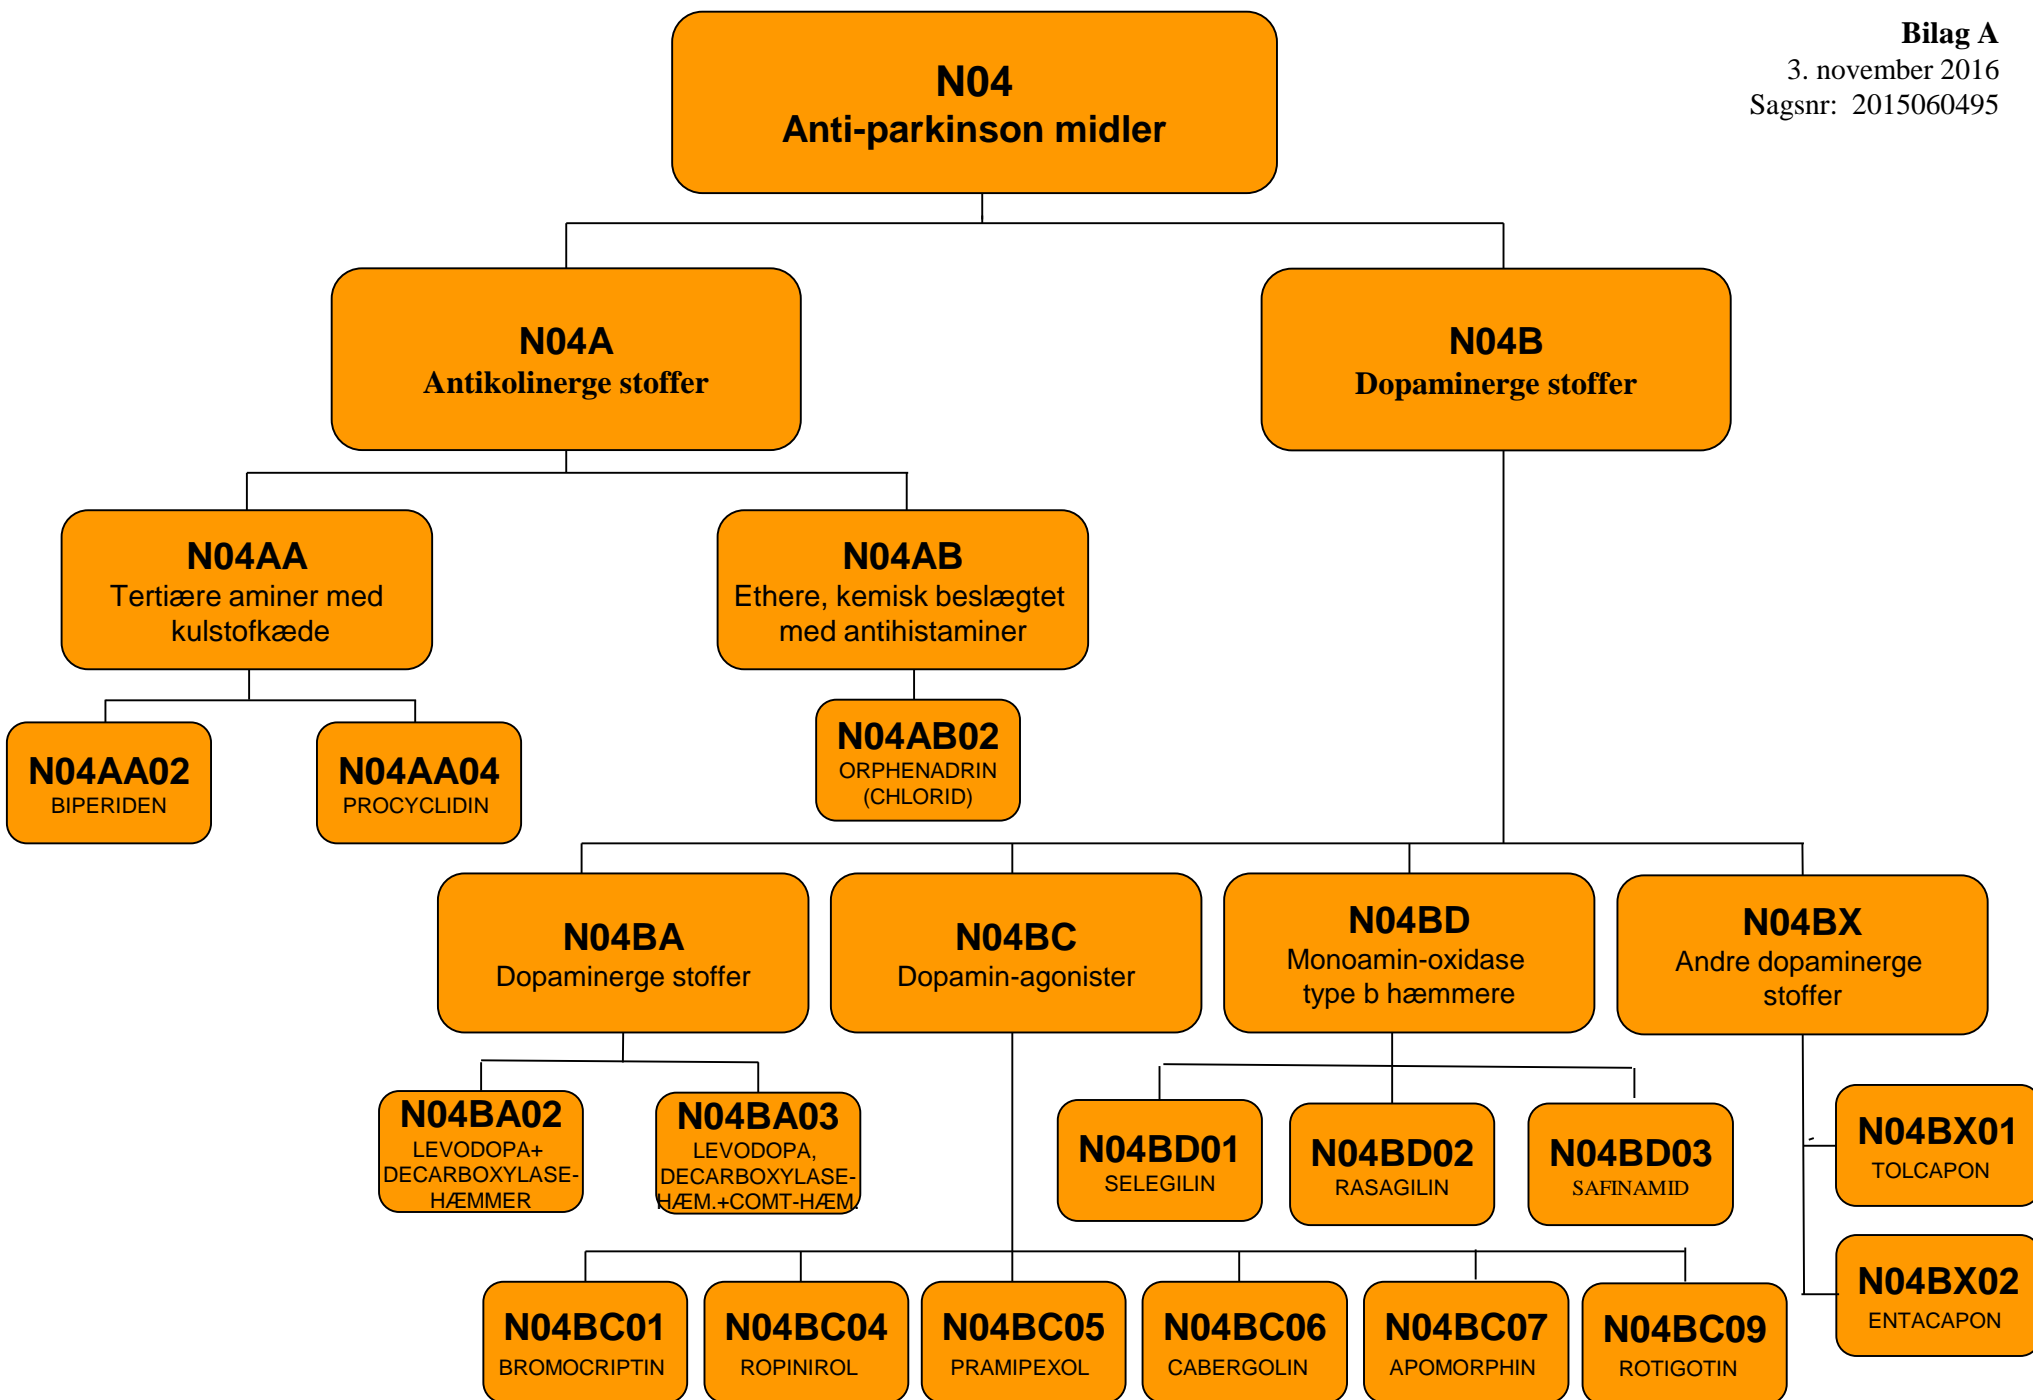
Bilag A
3. november 2016
Sagsnr: 2015060495

N04
Anti-parkinson midler

N04A
Antikolinerge stoffer

N04B
Dopaminerge stoffer

N04AA
Tertiære aminer med kulstofkæde

N04AB
Ethere, kemisk beslægtet med antihistaminer

N04AA02
BIPERIDEN

N04AA04
PROCYCLIDIN

N04AB02
ORPHENADRIN (CHLORID)

N04BA
Dopaminerge stoffer

N04BC
Dopamin-agonister

N04BD
Monoamin-oxidase type b hæmmere

N04BX
Andre dopaminerge stoffer

N04BA02
LEVODOPA+ DECARBOXYLASE-HÆMMER

N04BA03
LEVODOPA, DECARBOXYLASE-HÆM.+COMT-HÆM.

N04BD01
SELEGILIN

N04BD02
RASAGILIN

N04BD03
SAFINAMID

N04BX01
TOLCAPON

N04BX02
ENTACAPON

N04BC01
BROMOCRIPTIN

N04BC04
ROPINIROL

N04BC05
PRAMIPEXOL

N04BC06
CABERGOLIN

N04BC07
APOMORPHIN

N04BC09
ROTIGOTIN